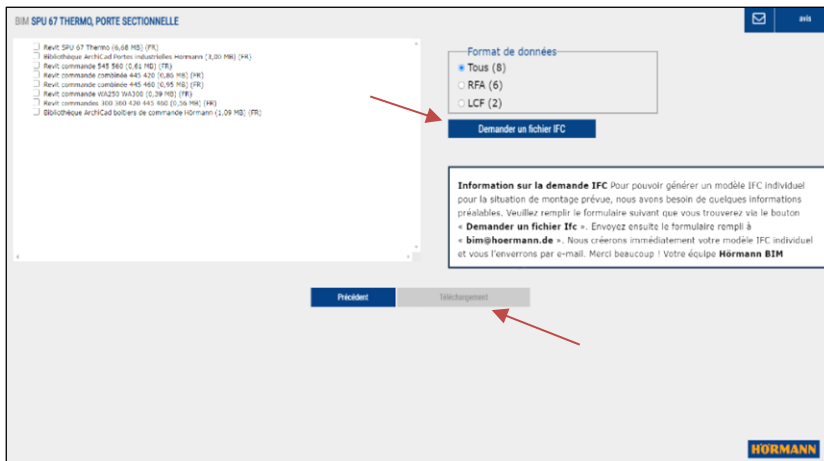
BIM SPU 67 THERMO, PORTE SECTIONNELLE

avis

Revit SPU 67 Thermo (6,68 MB) (FR)
Bibliothèque ArchiCad Portes industrielles Hörmann (3,00 MB) (FR)
Revit commande 545 560 (0,61 MB) (FR)
Revit commande combinée 445 420 (0,80 MB) (FR)
Revit commande combinée 445 460 (0,95 MB) (FR)
Revit commande WA250 WA300 (0,39 MB) (FR)
Revit commandes 300 360 420 445 460 (0,36 MB) (FR)
Bibliothèque ArchiCad boîtiers de commande Hörmann (1,09 MB) (FR)

Format de données
Tous (8)
RFA (6)
LCF (2)

Demander un fichier IFC

**Information sur la demande IFC** Pour pouvoir générer un modèle IFC individuel pour la situation de montage prévue, nous avons besoin de quelques informations préalables. Veuillez remplir le formulaire suivant que vous trouverez via le bouton « **Demander un fichier Ifc** ». Envoyez ensuite le formulaire rempli à « **bim@hoermann.de** ». Nous créerons immédiatement votre modèle IFC individuel et vous l'enverrons par e-mail. Merci beaucoup ! Votre équipe **Hörmann BIM**

Précédent

Téléchargement

HÖRMANN